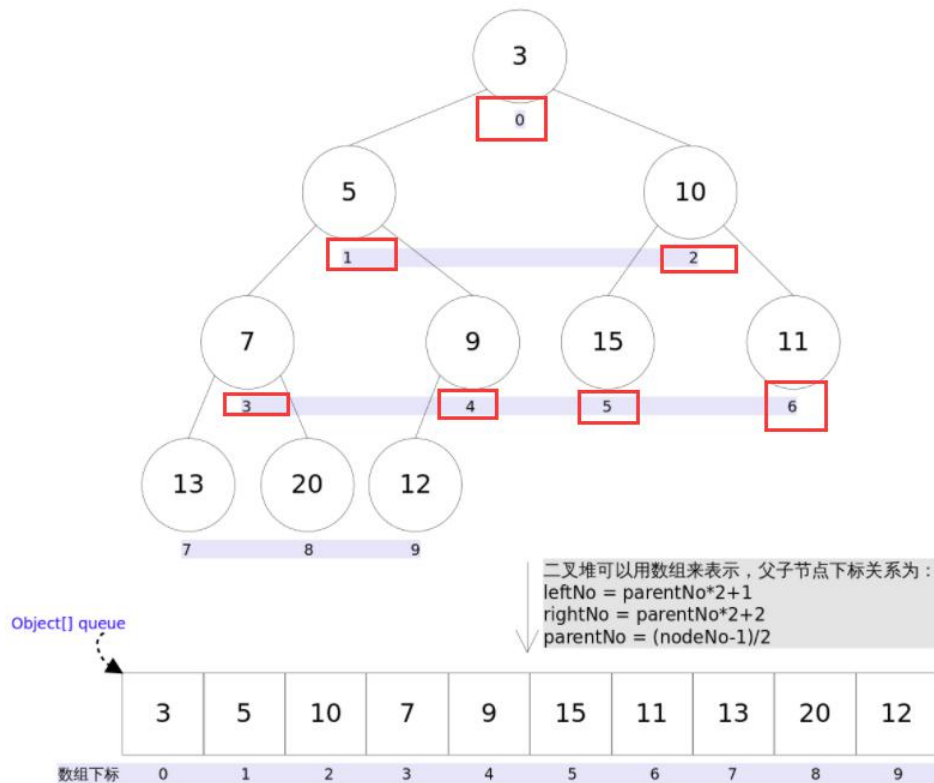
3
0
5
10
1
2
7
9
15
11
3
4
5
6
13
20
12
7
8
9

二叉堆可以用数组来表示，父子节点下标关系为：
leftNo = parentNo*2+1
rightNo = parentNo*2+2
parentNo = (nodeNo-1)/2

Object[] queue

| 3 | 5 | 10 | 7 | 9 | 15 | 11 | 13 | 20 | 12 |
|---|---|---|---|---|---|---|---|---|---|

数组下标 0 1 2 3 4 5 6 7 8 9